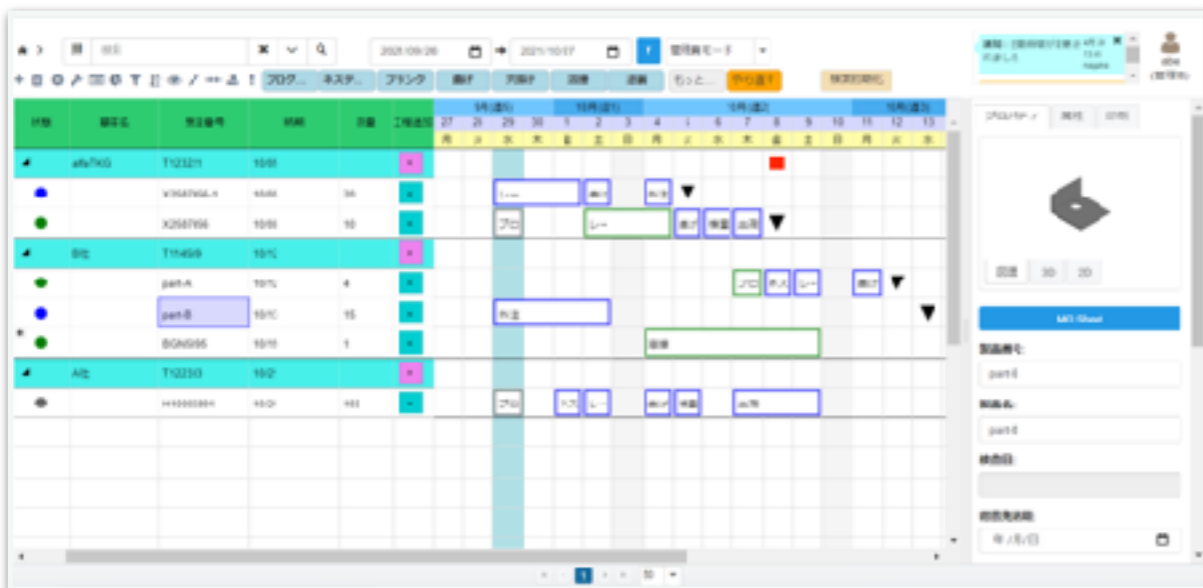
2021/09/26 → 2021/10/07

管理者モード

プログ… ネステ… ブランク 曲げ 穴開け 溶接 塗装 もっと… やり直す 検索初期化

| 状態 | 顧客名 | 受注番号 | 納期 | 数量 | 工程追加 |
|---|---|---|---|---|---|
| | alfaTKG | T12321 | 10/01 | | |
| | | X2587656 | 10/08 | 10 | |
| | B社 | T11459 | 10/1( | | |
| | | part-A | 10/1( | 4 | |
| | | part-B | 10/1( | 15 | |
| | | BGN5595 | 10/10 | 1 | |
| | A社 | T12233 | 10/2( | | |

9月(週5) 10月(週1) 10月(週2) 10月(週3)

27 28 29 30 1 2 3 4 5 6 7 8 9 10 11 12 13

月 火 水 木 金 土 日 月 火 水 木 金 土 日 月 火 水

プロ レー 曲げ 検査 出荷 プロ ネス レー 曲げ 溶接 プロ ネス レー 曲げ 検査 出荷

プロパティ 履歴 図面

図面 3D 2D

MR Sheet

製品番号: part-B

製品名: part-B

検査日:

担当者:

年/月/日

1 50